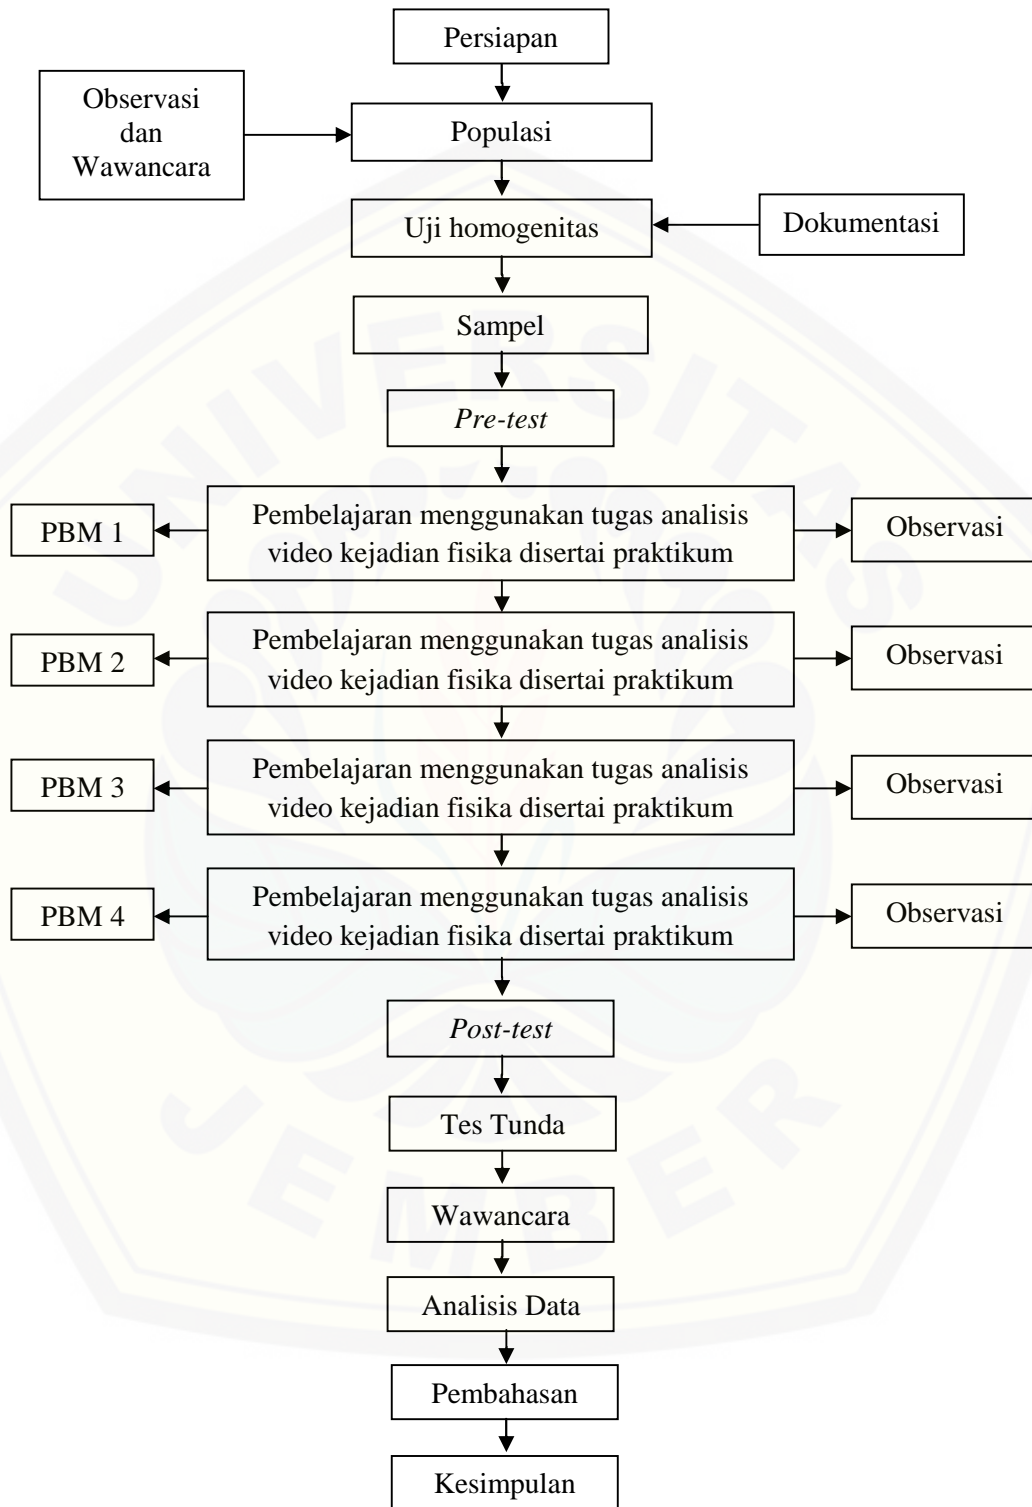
Persiapan

Observasi dan Wawancara

Populasi

Uji homogenitas

Dokumentasi

Sampel

*Pre-test*

PBM 1

Pembelajaran menggunakan tugas analisis video kejadian fisika disertai praktikum

Observasi

PBM 2

Pembelajaran menggunakan tugas analisis video kejadian fisika disertai praktikum

Observasi

PBM 3

Pembelajaran menggunakan tugas analisis video kejadian fisika disertai praktikum

Observasi

PBM 4

Pembelajaran menggunakan tugas analisis video kejadian fisika disertai praktikum

Observasi

*Post-test*

Tes Tunda

Wawancara

Analisis Data

Pembahasan

Kesimpulan